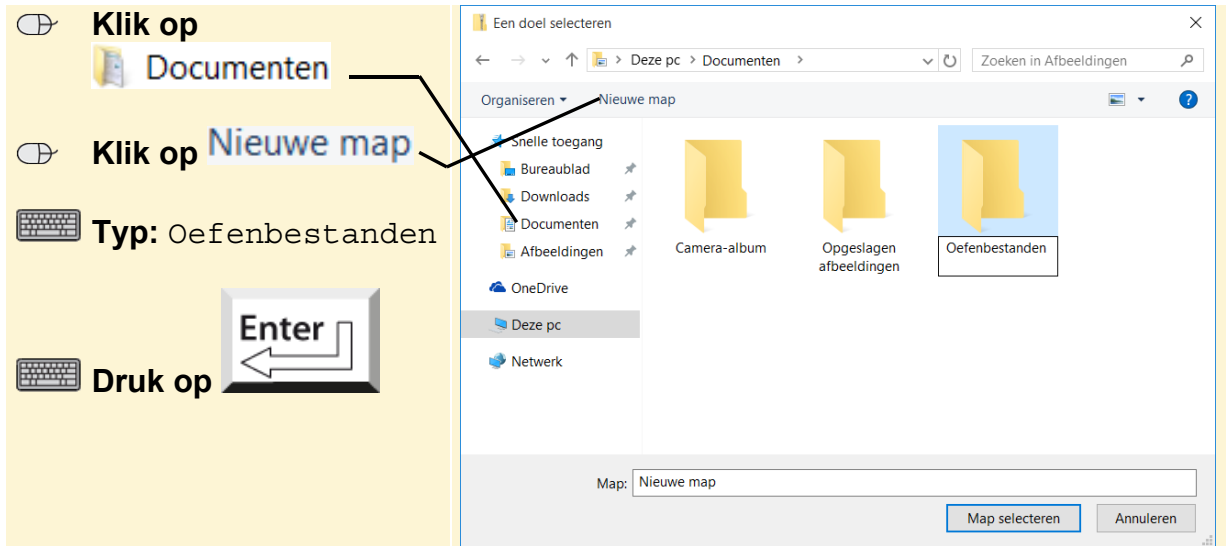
Klik op Documenten

Klik op Nieuwe map

Typ: Oefenbestanden

Druk op Enter

Een doel selecteren

Deze pc > Documenten >

Zoeken in Afbeeldingen

Organiseren ▾ Nieuwe map

Snelle toegang
Bureaublad
Downloads
Documenten
Afbeeldingen
OneDrive
Deze pc
Netwerk

Camera-album
Opgeslagen afbeeldingen
Oefenbestanden

Map: Nieuwe map

Map selecteren
Annuleren